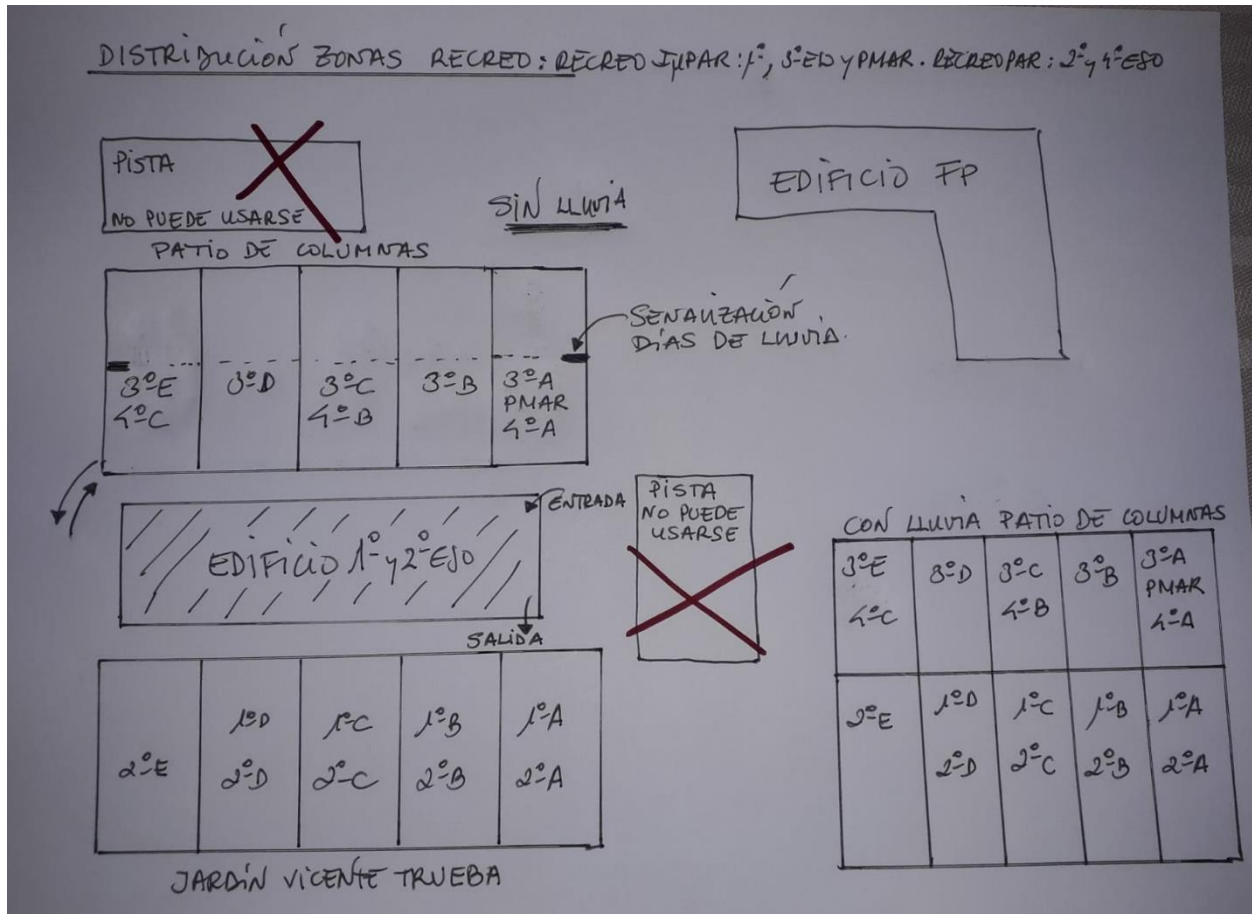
DISTRIBUCIÓN ZONAS RECREO: RECREO IMPAR: 1º, 3º ESO Y PMAR. RECREO PAR: 2º y 4º ESO

PISTA

NO PUEDE USARSE

SIN LLUVIA

EDIFICIO FP

PATIO DE COLUMNAS

SEÑALIZACIÓN DÍAS DE LLUVIA.

| 3ºE 4ºC | 3ºD | 3ºC 4ºB | 3ºB | 3ºA PMAR 4ºA |
|---|---|---|---|---|

ENTRADA

EDIFICIO 1º y 2º ESO

SALIDA

PISTA NO PUEDE USARSE

| 2ºE | 1ºD 2ºD | 1ºC 2ºC | 1ºB 2ºB | 1ºA 2ºA |
|---|---|---|---|---|

JARDÍN VICENTE TRUEBA

CON LLUVIA PATIO DE COLUMNAS

| 3ºE 4ºC | 3ºD | 3ºC 4ºB | 3ºB | 3ºA PMAR 4ºA |
|---|---|---|---|---|
| 2ºE | 1ºD 2ºD | 1ºC 2ºC | 1ºB 2ºB | 1ºA 2ºA |